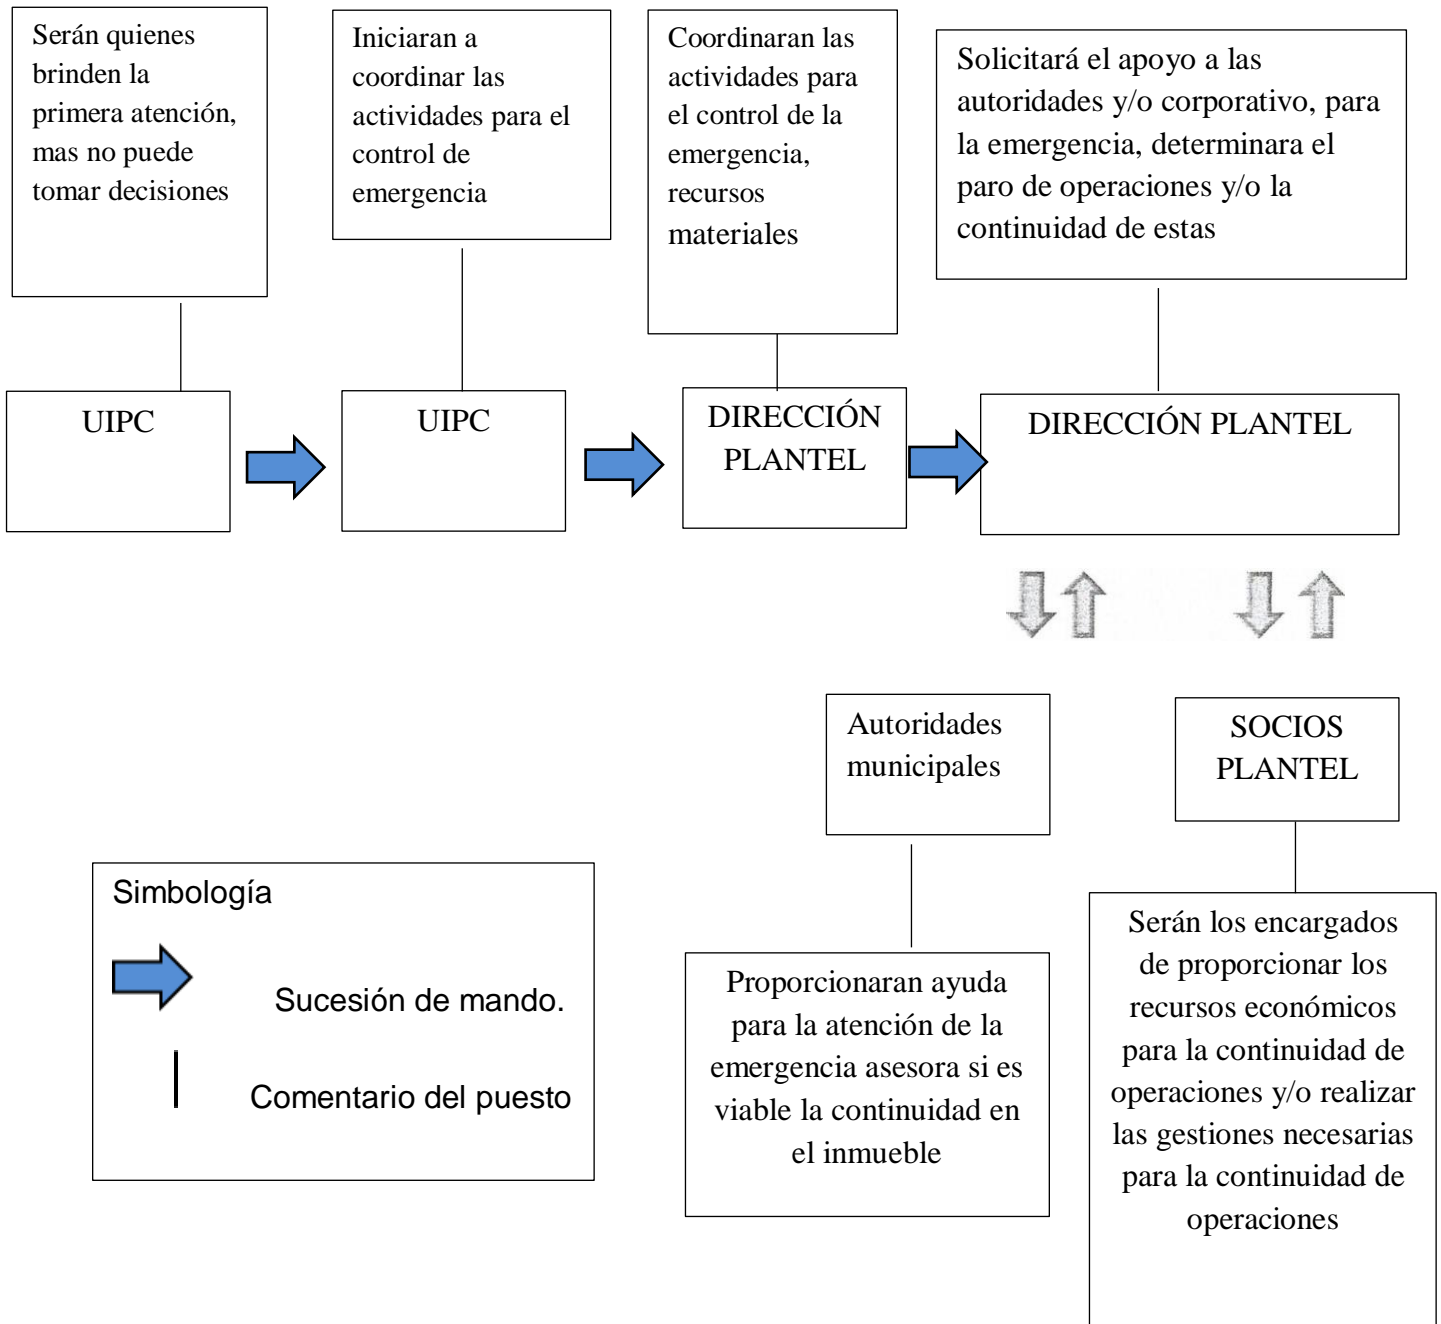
Serán quienes brinden la primera atención, mas no puede tomar decisiones

Iniciaran a coordinar las actividades para el control de emergencia

Coordinaran las actividades para el control de la emergencia, recursos materiales

Solicitará el apoyo a las autoridades y/o corporativo, para la emergencia, determinara el paro de operaciones y/o la continuidad de estas

UIPC

UIPC

DIRECCIÓN PLANTEL

DIRECCIÓN PLANTEL

Autoridades municipales

SOCIOS PLANTEL

Simbología

Sucesión de mando.

Comentario del puesto

Proporcionaran ayuda para la atención de la emergencia asesora si es viable la continuidad en el inmueble

Serán los encargados de proporcionar los recursos económicos para la continuidad de operaciones y/o realizar las gestiones necesarias para la continuidad de operaciones